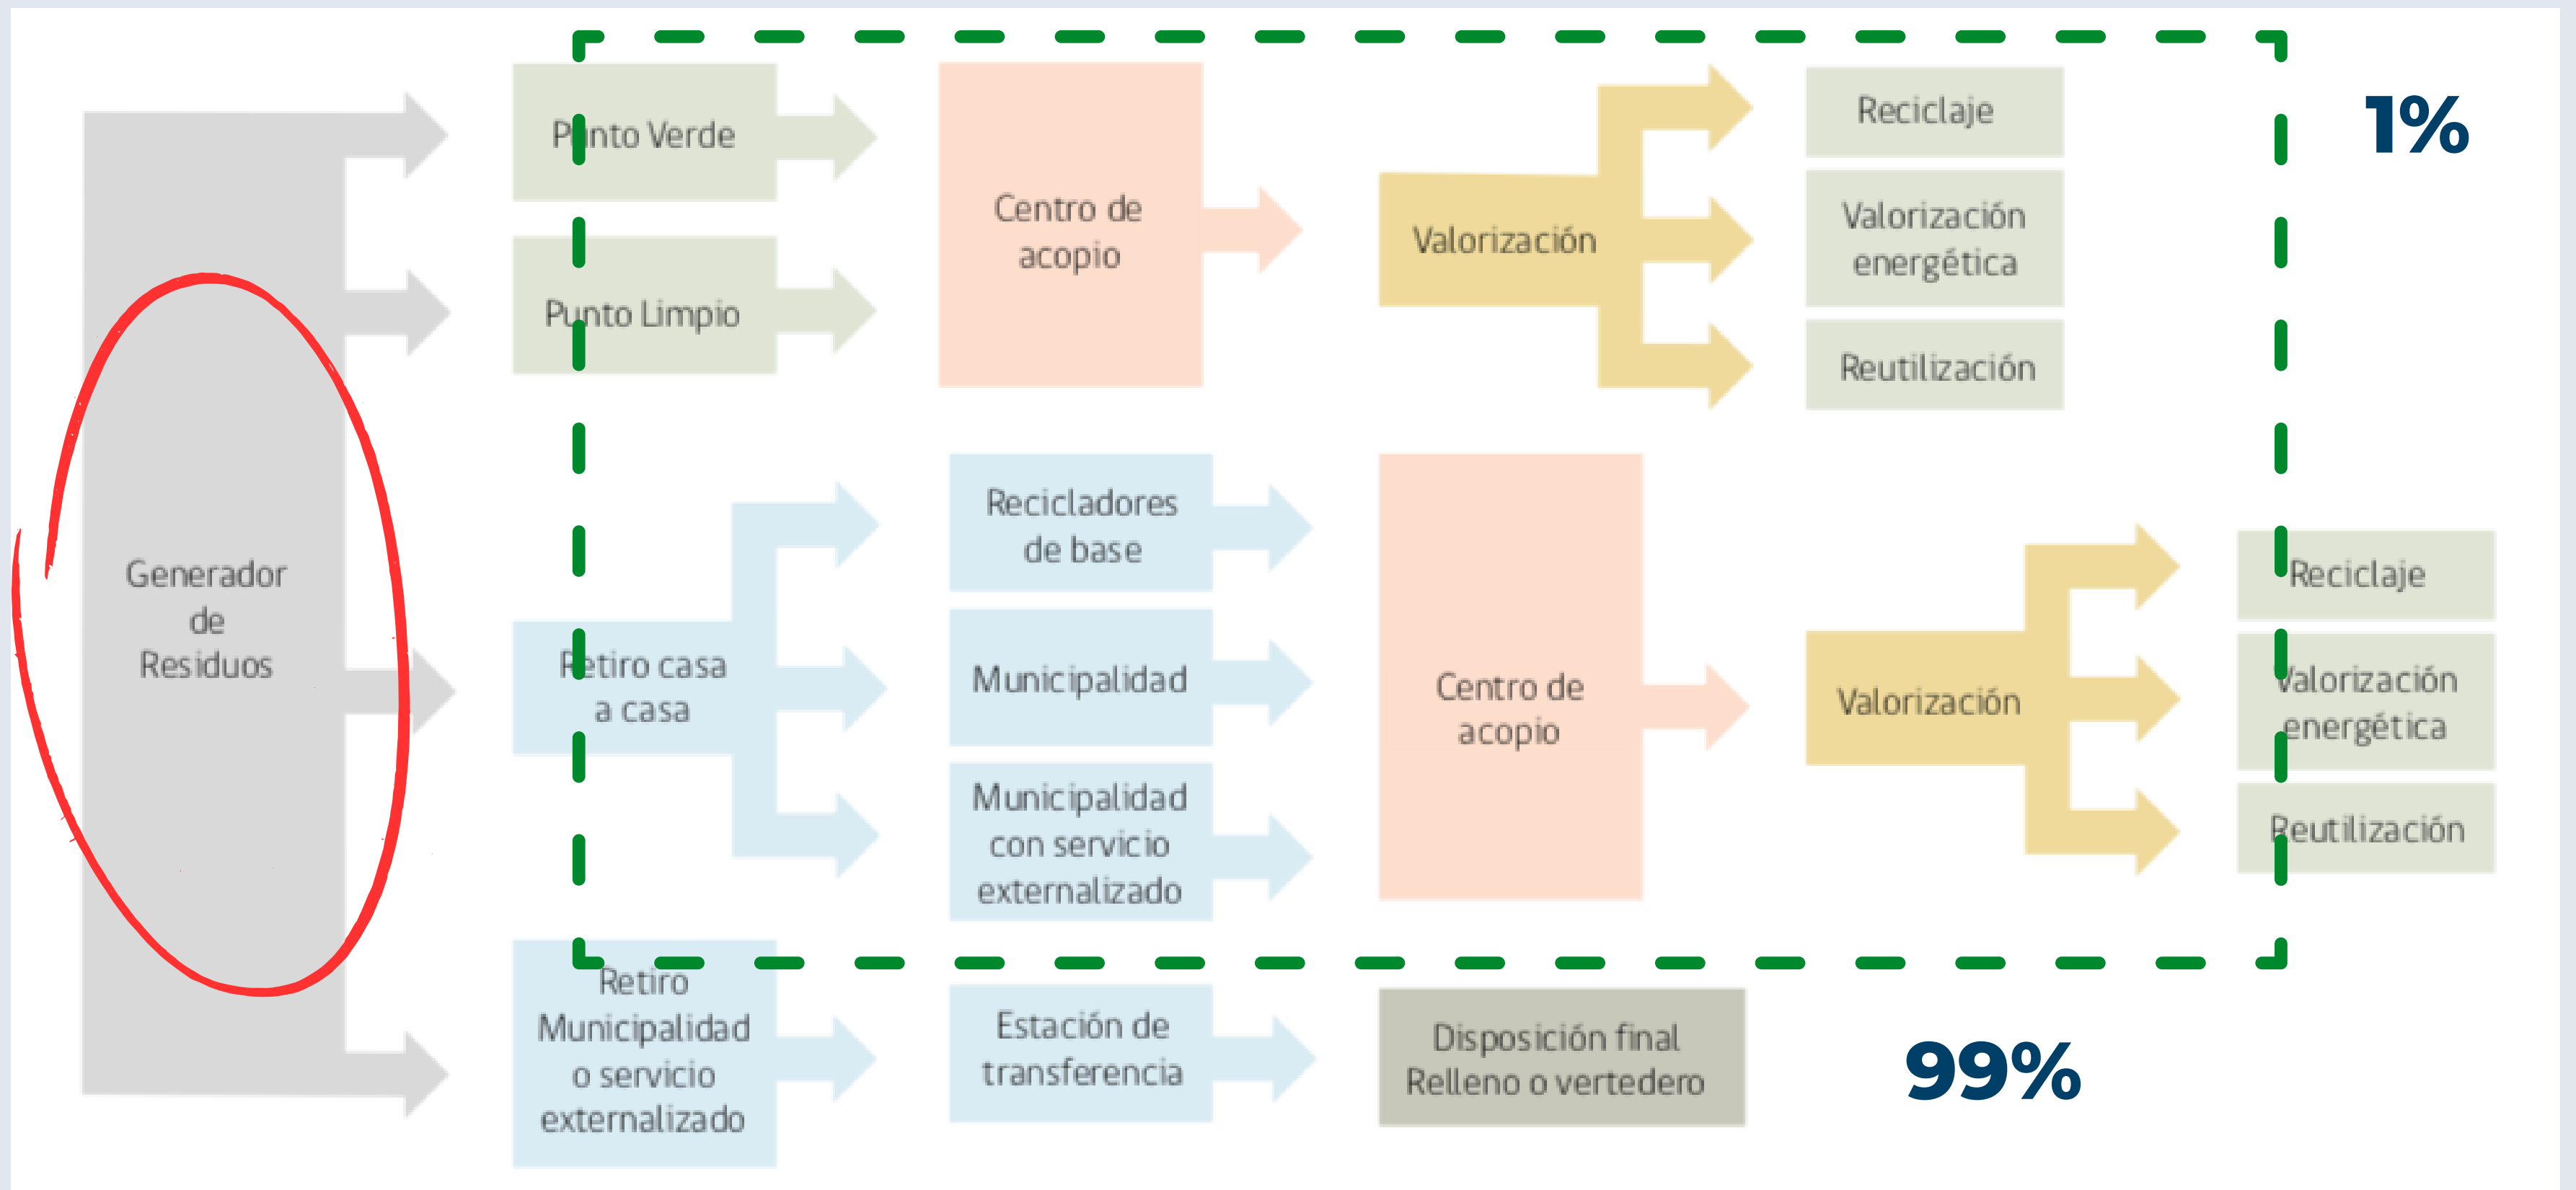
Generador de Residuos

Punto Verde

Punto Limpio

Centro de acopio

Valorización

Reciclaje

Valorización energética

Reutilización

1%

Retiro casa a casa

Recicladores de base

Municipalidad

Municipalidad con servicio externalizado

Centro de acopio

Valorización

Reciclaje

Valorización energética

Reutilización

Retiro Municipalidad o servicio externalizado

Estación de transferencia

Disposición final Relleno o vertedero

99%